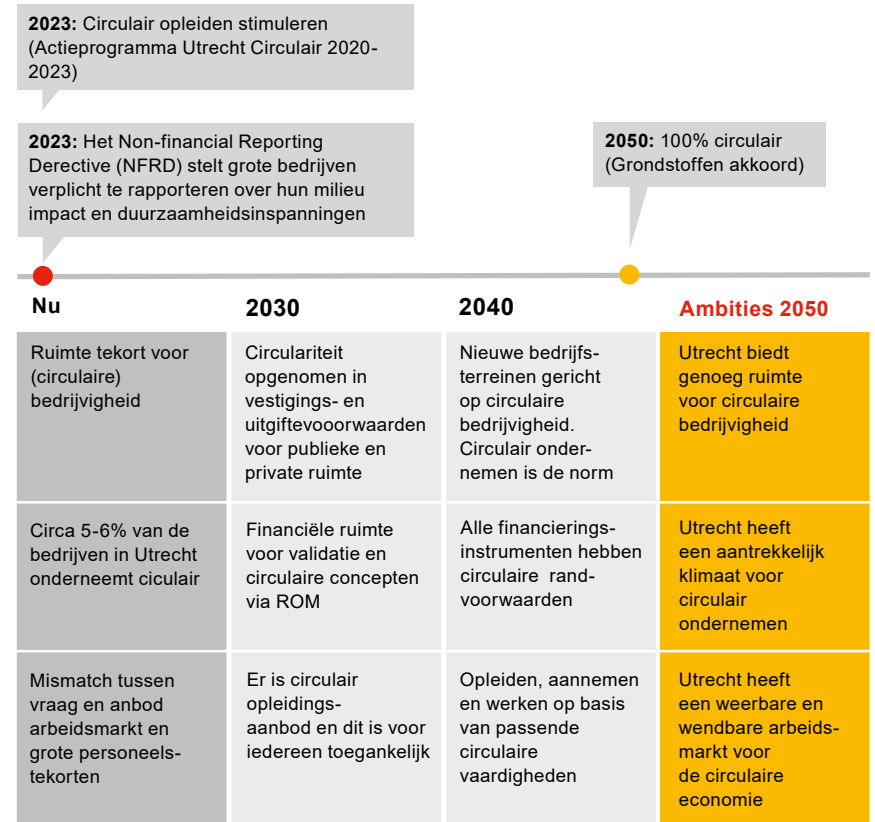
**2023:** Circulair opleiden stimuleren (Actieprogramma Utrecht Circulair 2020-2023)

**2023:** Het Non-financial Reporting Derective (NFRD) stelt grote bedrijven verplicht te rapporteren over hun milieu impact en duurzaamheidsinspanningen

**2050:** 100% circulair (Grondstoffen akkoord)

| Nu | 2030 | 2040 | Ambities 2050 |
|---|---|---|---|
| Ruimte tekort voor (circulaire) bedrijvigheid | Circulariteit opgenomen in vestigings- en uitgiftevooorwaarden voor publieke en private ruimte | Nieuwe bedrijfsterreinen gericht op circulaire bedrijvigheid. Circulair ondernemen is de norm | Utrecht biedt genoeg ruimte voor circulaire bedrijvigheid |
| Circa 5-6% van de bedrijven in Utrecht onderneemt ciculair | Financiële ruimte voor validatie en circulaire concepten via ROM | Alle financieringsinstrumenten hebben circulaire randvoorwaarden | Utrecht heeft een aantrekkelijk klimaat voor circulair ondernemen |
| Mismatch tussen vraag en anbod arbeidsmarkt en grote personeelstekorten | Er is circulair opleidingsaanbod en dit is voor iedereen toegankelijk | Opleiden, aannemen en werken op basis van passende circulaire vaardigheden | Utrecht heeft een weerbare en wendbare arbeidsmarkt voor de circulaire economie |